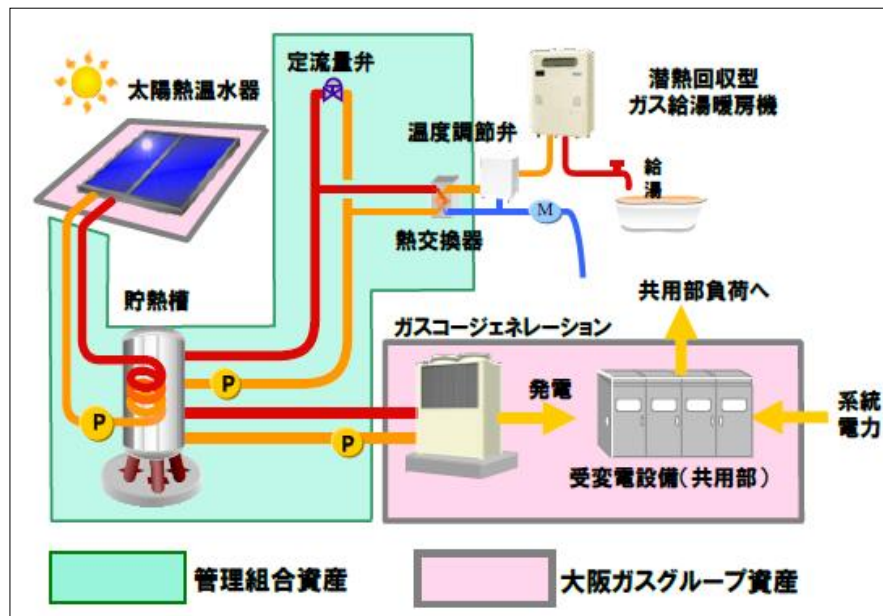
太陽熱温水器

定流量弁

潜熱回収型
ガス給湯暖房機

温度調節弁

給
湯

M

熱交換器

貯熱槽

共用部負荷へ

ガスコージェネレーション

P

P

P

発電

系統
電力

受変電設備（共用部）

管理組合資産

大阪ガスグループ資産